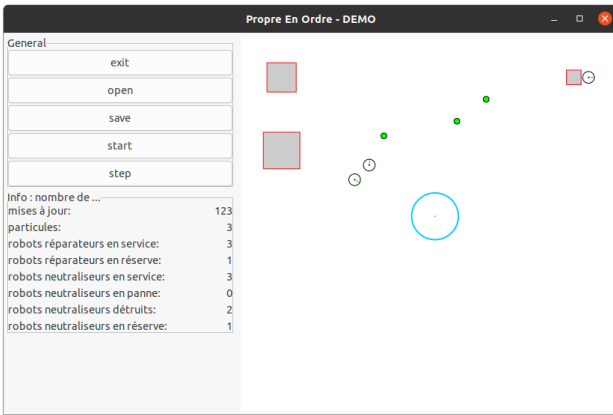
Propre En Ordre - DEMO

General

exit

open

save

start

step

Info : nombre de ...

| | |
|---|---|
| mises à jour: | 123 |
| particules: | 3 |
| robots réparateurs en service: | 3 |
| robots réparateurs en réserve: | 1 |
| robots neutraliseurs en service: | 3 |
| robots neutraliseurs en panne: | 0 |
| robots neutraliseurs détruits: | 2 |
| robots neutraliseurs en réserve: | 1 |